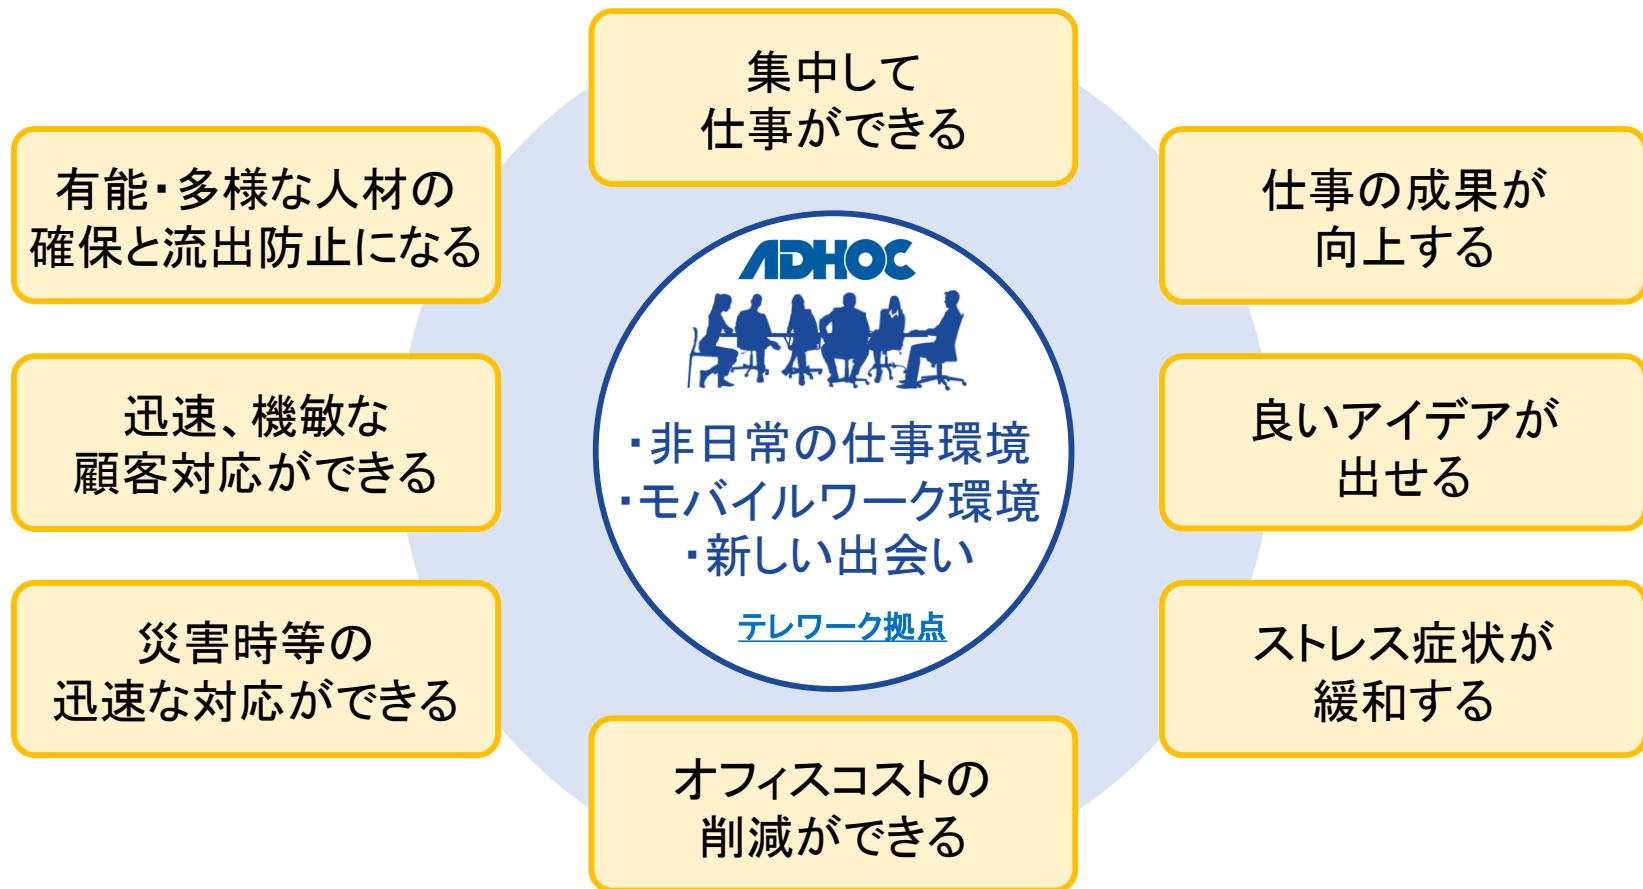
集中して
仕事ができる

有能･多様な人材の
確保と流出防止になる

仕事の成果が
向上する

ADHOC

・非日常の仕事環境
・モバイルワーク環境
・新しい出会い

テレワーク拠点

迅速、機敏な
顧客対応ができる

良いアイデアが
出せる

災害時等の
迅速な対応ができる

ストレス症状が
緩和する

オフィスコストの
削減ができる